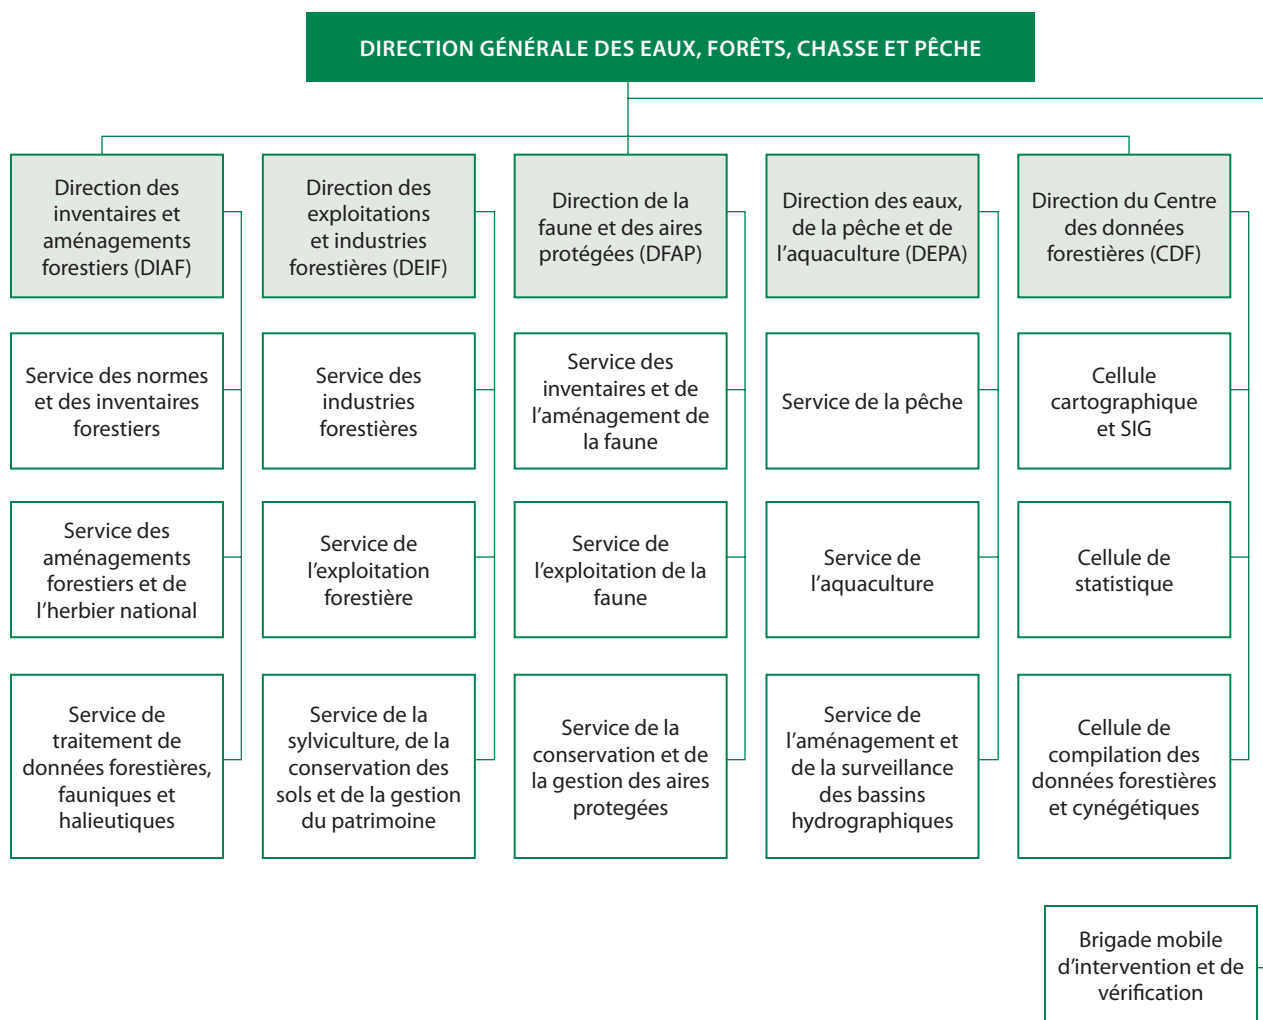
DIRECTION GÉNÉRALE DES EAUX, FORÊTS, CHASSE ET PÊCHE

Direction des inventaires et aménagements forestiers (DIAF)

Service des normes et des inventaires forestiers

Service des aménagements forestiers et de l'herbier national

Service de traitement de données forestières, fauniques et halieutiques

Direction des exploitations et industries forestières (DEIF)

Service des industries forestières

Service de l'exploitation forestière

Service de la sylviculture, de la conservation des sols et de la gestion du patrimoine

Direction de la faune et des aires protégées (DFAP)

Service des inventaires et de l'aménagement de la faune

Service de l'exploitation de la faune

Service de la conservation et de la gestion des aires protegées

Direction des eaux, de la pêche et de l'aquaculture (DEPA)

Service de la pêche

Service de l'aquaculture

Service de l'aménagement et de la surveillance des bassins hydrographiques

Direction du Centre des données forestières (CDF)

Cellule cartographique et SIG

Cellule de statistique

Cellule de compilation des données forestières et cynégétiques

Brigade mobile d'intervention et de vérification